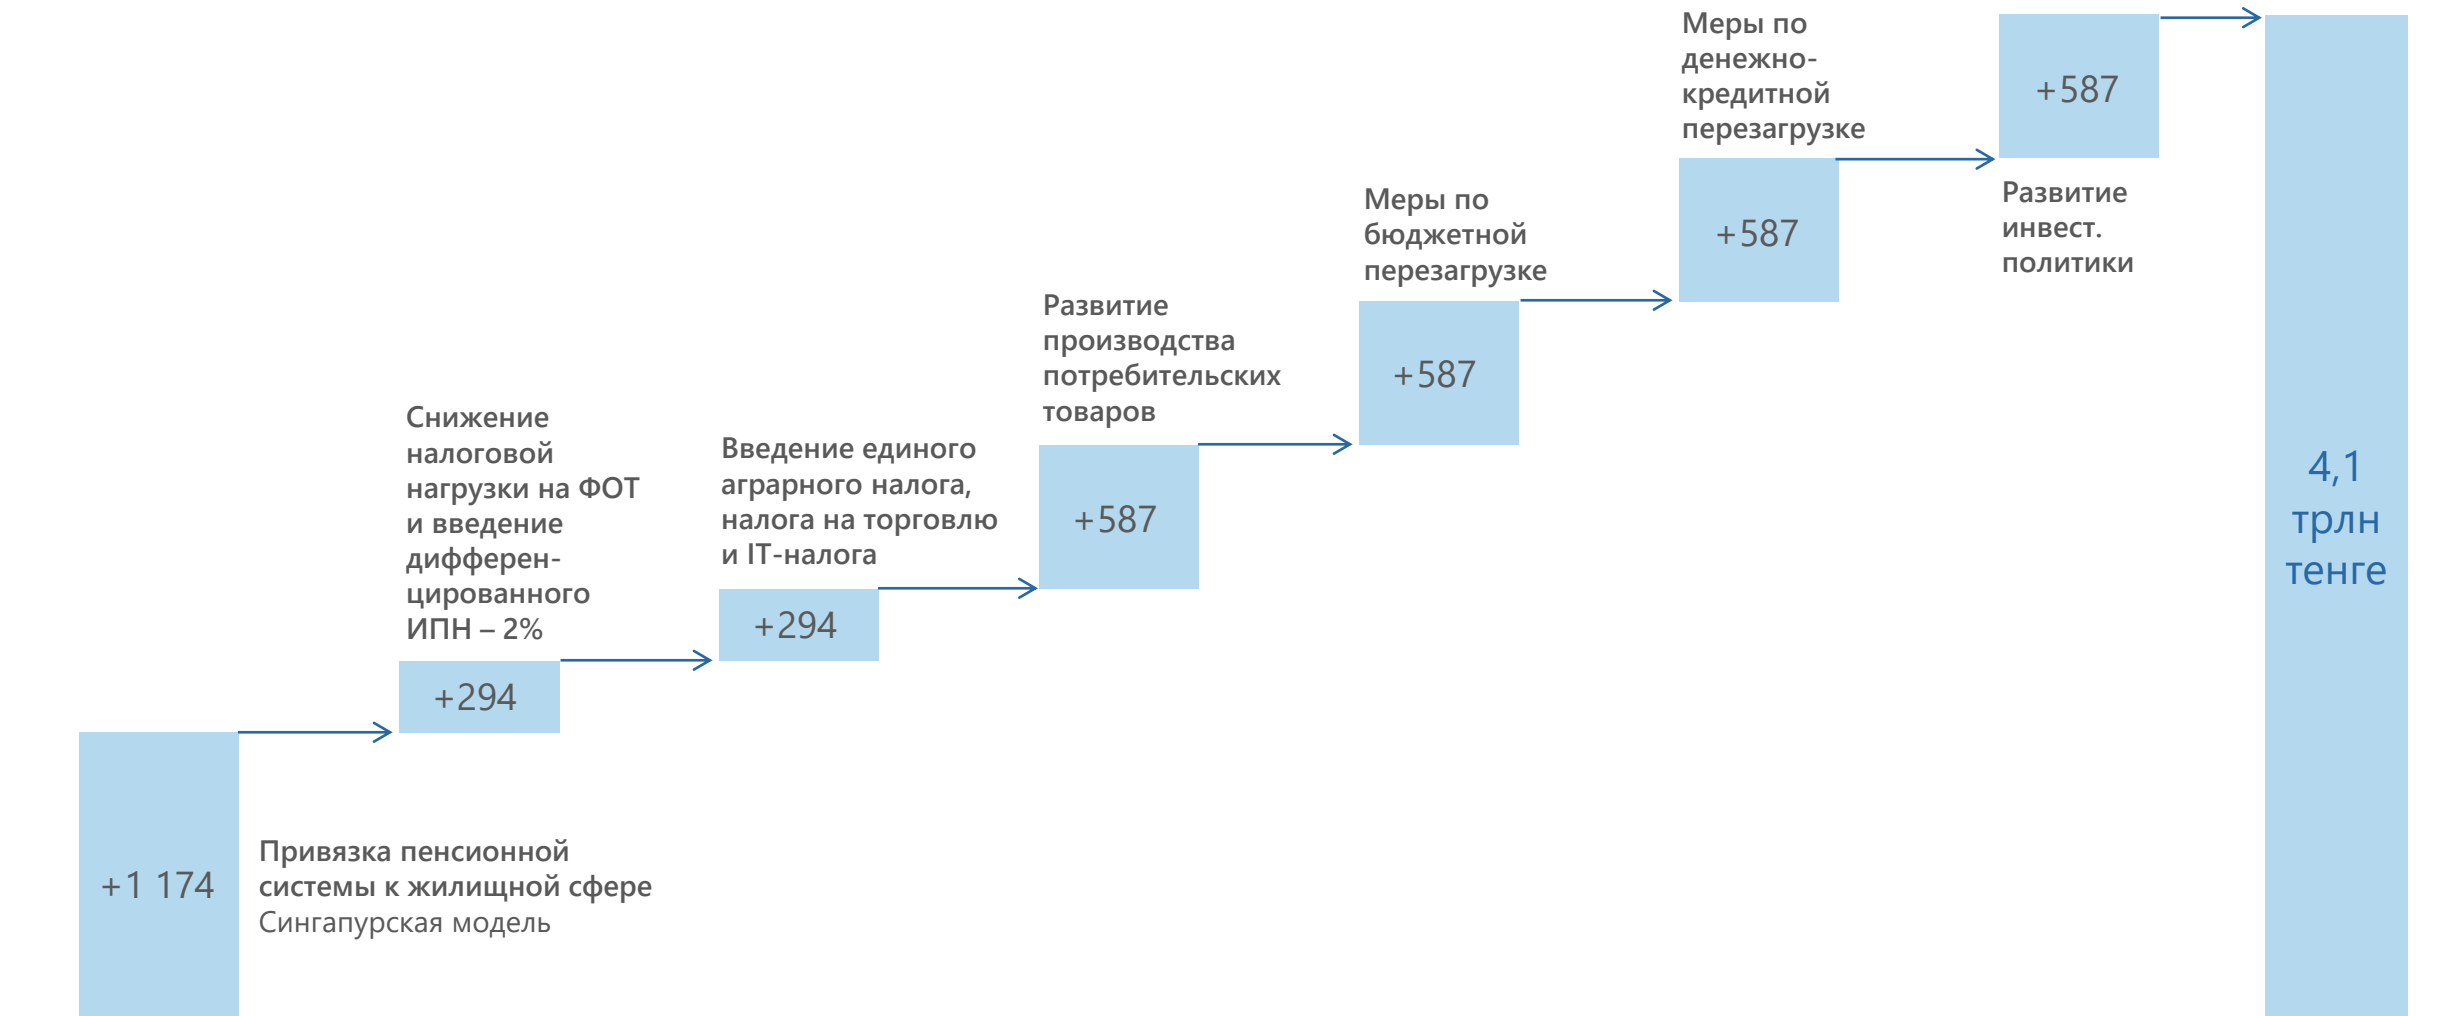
+1 174

Привязка пенсионной системы к жилищной сфере
Сингапурская модель

+294

Снижение налоговой нагрузки на ФОТ и введение дифференцированного ИПН – 2%

+294

Введение единого аграрного налога, налога на торговлю и IT-налога

+587

Развитие производства потребительских товаров

+587

Меры по бюджетной перезагрузке

+587

Меры по денежно-кредитной перезагрузке

+587

Развитие инвест. политики

4,1 трлн тенге